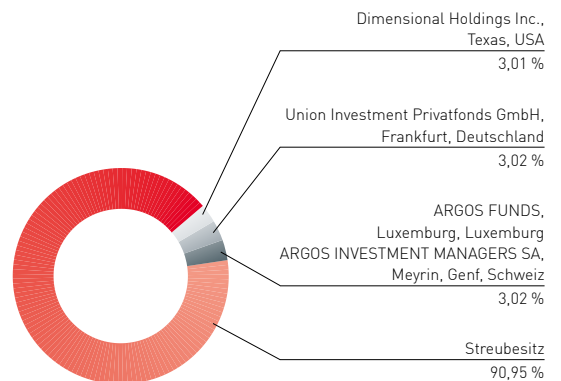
Dimensional Holdings Inc., Texas, USA
3,01 %

Union Investment Privatfonds GmbH, Frankfurt, Deutschland
3,02 %

ARGOS FUNDS, Luxemburg, Luxemburg
ARGOS INVESTMENT MANAGERS SA, Meyrin, Genf, Schweiz
3,02 %

Streubesitz
90,95 %